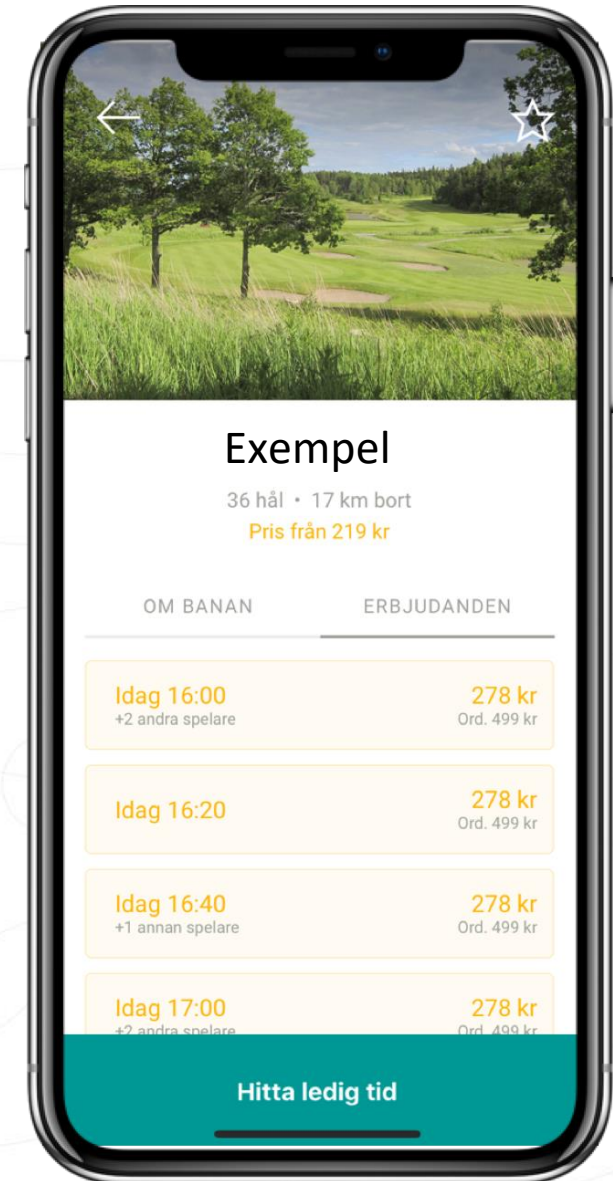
Exempel

36 hål • 17 km bort
Pris från 219 kr

OM BANAN ERBJUDANDEN

Idag 16:00
+2 andra spelare
278 kr
Ord. 499 kr

Idag 16:20
278 kr
Ord. 499 kr

Idag 16:40
+1 annan spelare
278 kr
Ord. 499 kr

Idag 17:00
+2 andra spelare
278 kr
Ord. 499 kr

Hitta ledig tid